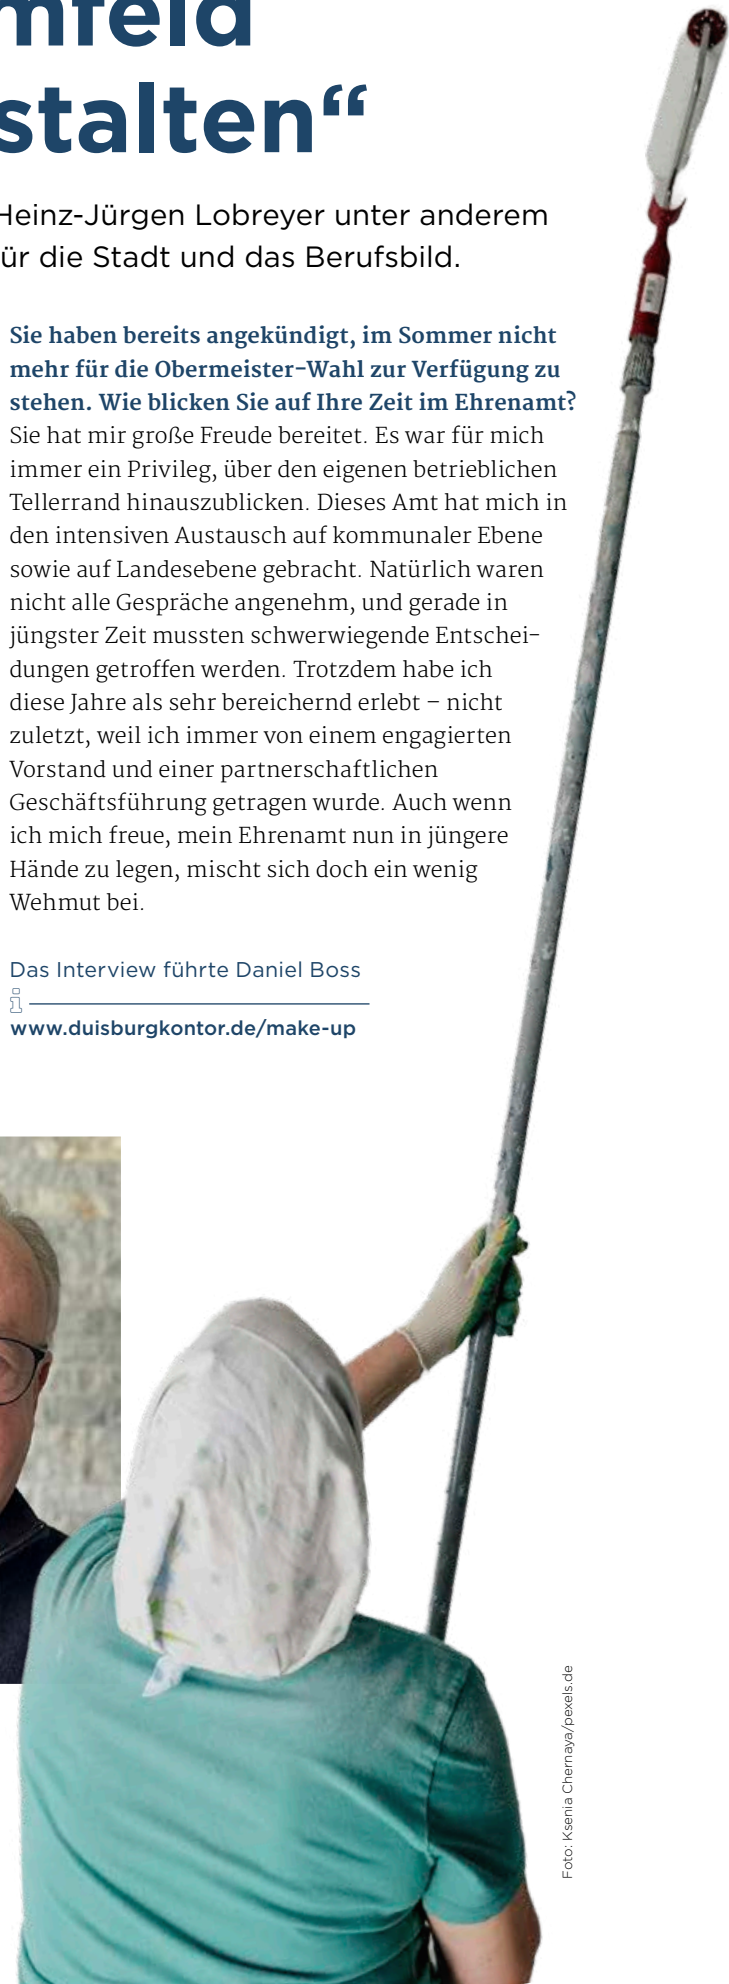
mfeld
stalten“

Heinz-Jürgen Lobreyer unter anderem ür die Stadt und das Berufsbild.

**Sie haben bereits angekündigt, im Sommer nicht mehr für die Obermeister-Wahl zur Verfügung zu stehen. Wie blicken Sie auf Ihre Zeit im Ehrenamt?**
Sie hat mir große Freude bereitet. Es war für mich immer ein Privileg, über den eigenen betrieblichen Tellerrand hinauszublicken. Dieses Amt hat mich in den intensiven Austausch auf kommunaler Ebene sowie auf Landesebene gebracht. Natürlich waren nicht alle Gespräche angenehm, und gerade in jüngster Zeit mussten schwerwiegende Entscheidungen getroffen werden. Trotzdem habe ich diese Jahre als sehr bereichernd erlebt – nicht zuletzt, weil ich immer von einem engagierten Vorstand und einer partnerschaftlichen Geschäftsführung getragen wurde. Auch wenn ich mich freue, mein Ehrenamt nun in jüngere Hände zu legen, mischt sich doch ein wenig Wehmut bei.

Das Interview führte Daniel Boss

www.duisburgkontor.de/make-up

Foto: Ksenia Chernaya/pexels.de